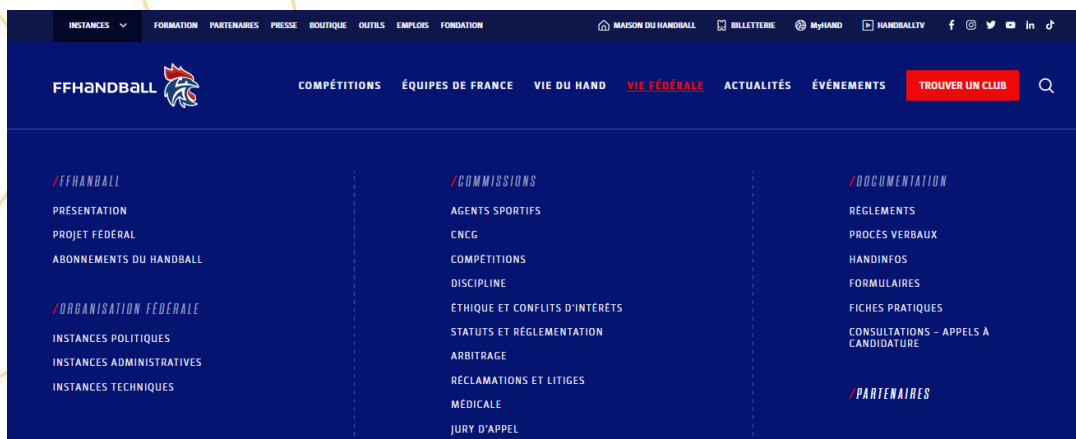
INSTANCES FORMATION PARTENAIRES PRESSE BOUTIQUE OUTILS EMPLOIS FONDATION

MAISON DU HANDBALL BILLETTERIE MyHAND HANDBALLTV

FFHANDBALL

COMPÉTITIONS ÉQUIPES DE FRANCE VIE DU HAND VIE FÉDÉRALE ACTUALITÉS ÉVÉNEMENTS TROUVER UN CLUB

/FFHANDBALL
PRÉSENTATION
PROJET FÉDÉRAL
ABONNEMENTS DU HANDBALL

/ORGANISATION FÉDÉRALE
INSTANCES POLITIQUES
INSTANCES ADMINISTRATIVES
INSTANCES TECHNIQUES

/COMMISSIONS
AGENTS SPORTIFS
CNCG
COMPÉTITIONS
DISCIPLINE
ÉTHIQUE ET CONFLITS D'INTÉRÊTS
STATUTS ET RÉGLEMENTATION
ARBITRAGE
RÉCLAMATIONS ET LITIGES
MÉDICALE
JURY D'APPEL

/DOCUMENTATION
RÈGLEMENTS
PROCÈS VERBAUX
HANDINFOS
FORMULAIRES
FICHES PRATIQUES
CONSULTATIONS - APPELS À CANDIDATURE

/PARTENAIRES